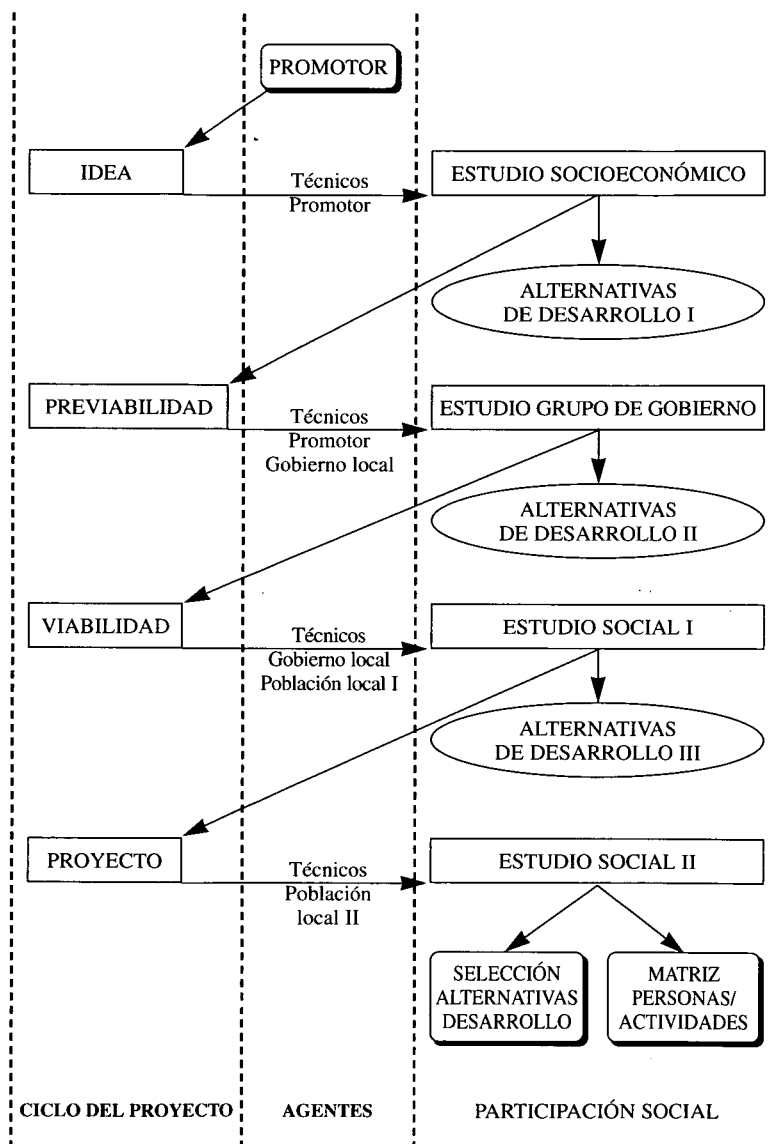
PROMOTOR

IDEA

Técnicos
Promotor

ESTUDIO SOCIOECONÓMICO

ALTERNATIVAS
DE DESARROLLO I

PREVIABILIDAD

Técnicos
Promotor
Gobierno local

ESTUDIO GRUPO DE GOBIERNO

ALTERNATIVAS
DE DESARROLLO II

VIABILIDAD

Técnicos
Gobierno local
Población local I

ESTUDIO SOCIAL I

ALTERNATIVAS
DE DESARROLLO III

PROYECTO

Técnicos
Población
local II

ESTUDIO SOCIAL II

SELECCIÓN
ALTERNATIVAS
DESARROLLO

MATRIZ
PERSONAS/
ACTIVIDADES

CICLO DEL PROYECTO

AGENTES

PARTICIPACIÓN SOCIAL